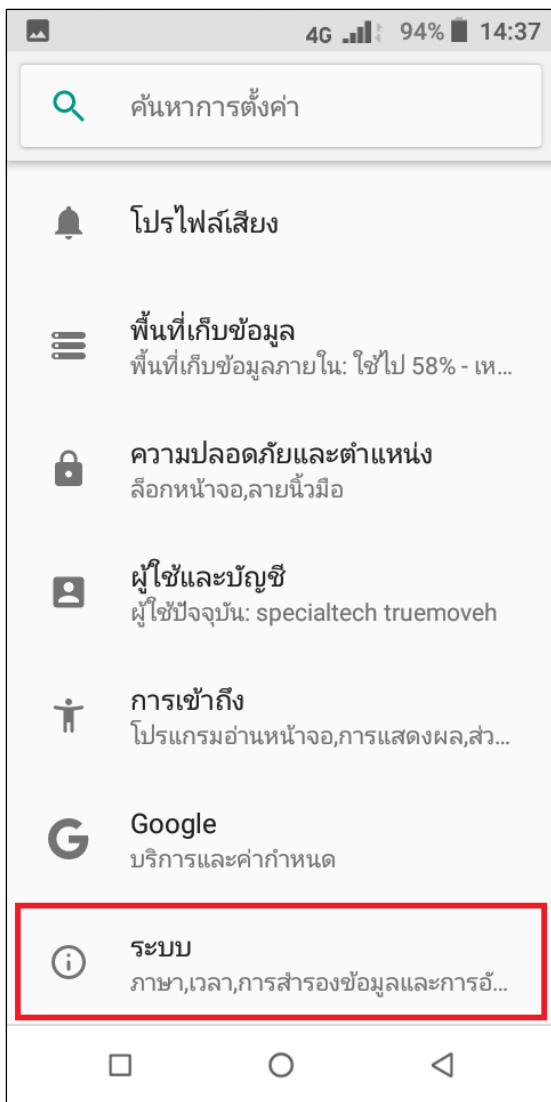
4G 94% 14:37

ค้นหาการตั้งค่า

โปรไฟล์เสียง

พื้นที่เก็บข้อมูล
พื้นที่เก็บข้อมูลภายใน: ใช้ไป 58% - เห...

ความปลอดภัยและตำแหน่ง
ล็อกหน้าจอ,ลายนิ้วมือ

ผู้ใช้และบัญชี
ผู้ใช้ปัจจุบัน: specialtech truemoveh

การเข้าถึง
โปรแกรมอ่านหน้าจอ,การแสดงผล,ส่ว...

Google
บริการและค่ากำหนด

ระบบ
ภาษา,เวลา,การสำรองข้อมูลและการอั...